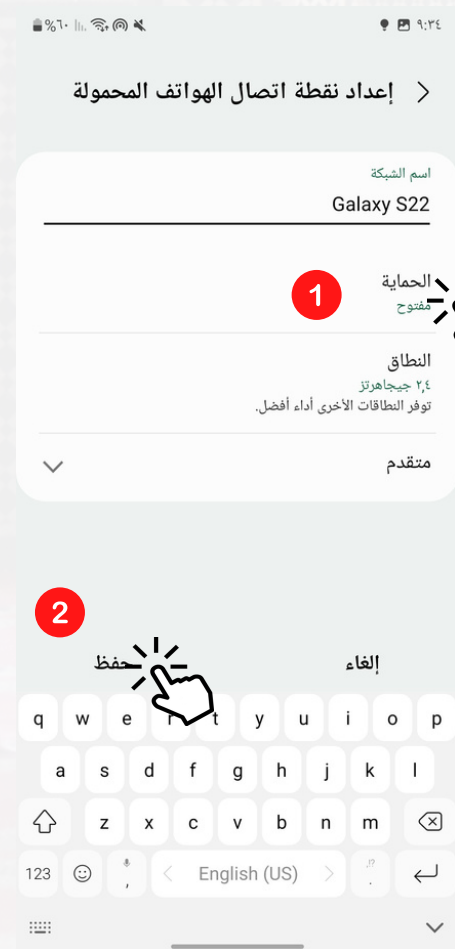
%٦٠ ٩:٣٤

إعداد نقطة اتصال الهواتف المحمولة

اسم الشبكة
Galaxy S22

الحماية
مفتوح

1

النطاق
٢,٤ جيجاهرتز
توفر النطاقات الأخرى أداء أفضل.

متقدم

2

حفظ
إلغاء

q w e r t y u i o p
a s d f g h j k l
z x c v b n m
123 , English (US) .